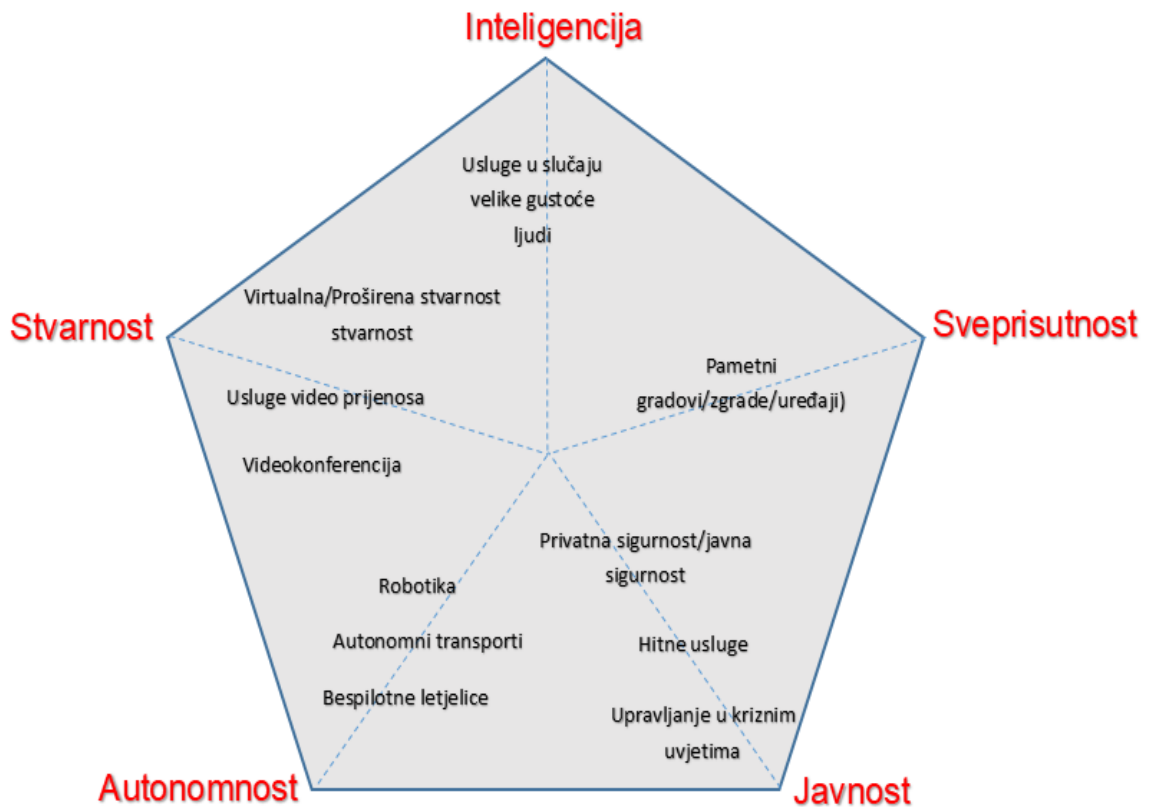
Inteligencija

Usluge u slučaju velike gustoće ljudi

Virtualna/Proširena stvarnost stvarnost

Stvarnost

Sveprisutnost

Pametni gradovi/zgrade/uređaji)

Usluge video prijenosa

Videokonferencija

Privatna sigurnost/javna sigurnost

Robotika

Autonomni transporti

Hitne usluge

Bespilotne letjelice

Upravljanje u kriznim uvjetima

Autonomnost

Javnost